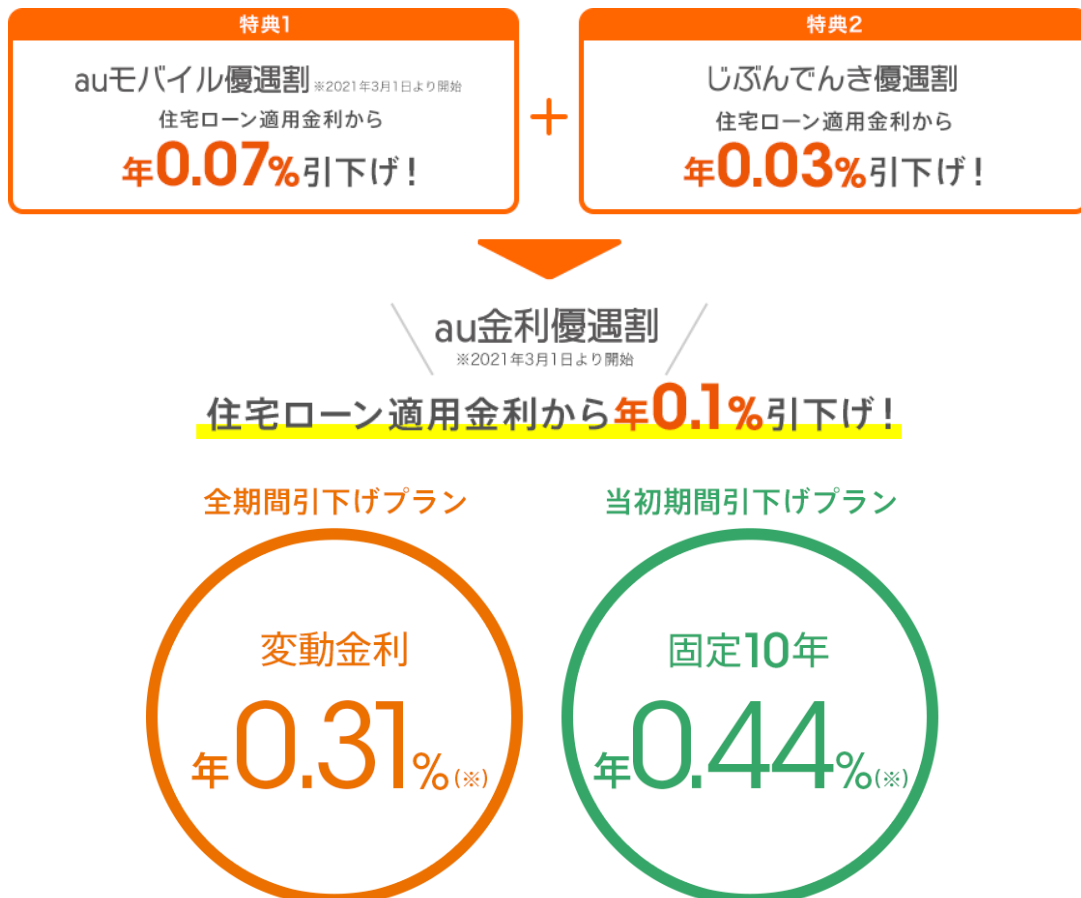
特典1

auモバイル優遇割 ※2021年3月1日より開始

住宅ローン適用金利から

年0.07%引下げ！

+

特典2

じぶんでんき優遇割

住宅ローン適用金利から

年0.03%引下げ！

au金利優遇割

※2021年3月1日より開始

住宅ローン適用金利から年0.1%引下げ！

全期間引下げプラン

変動金利

年0.31%(※)

当初期間引下げプラン

固定10年

年0.44%(※)